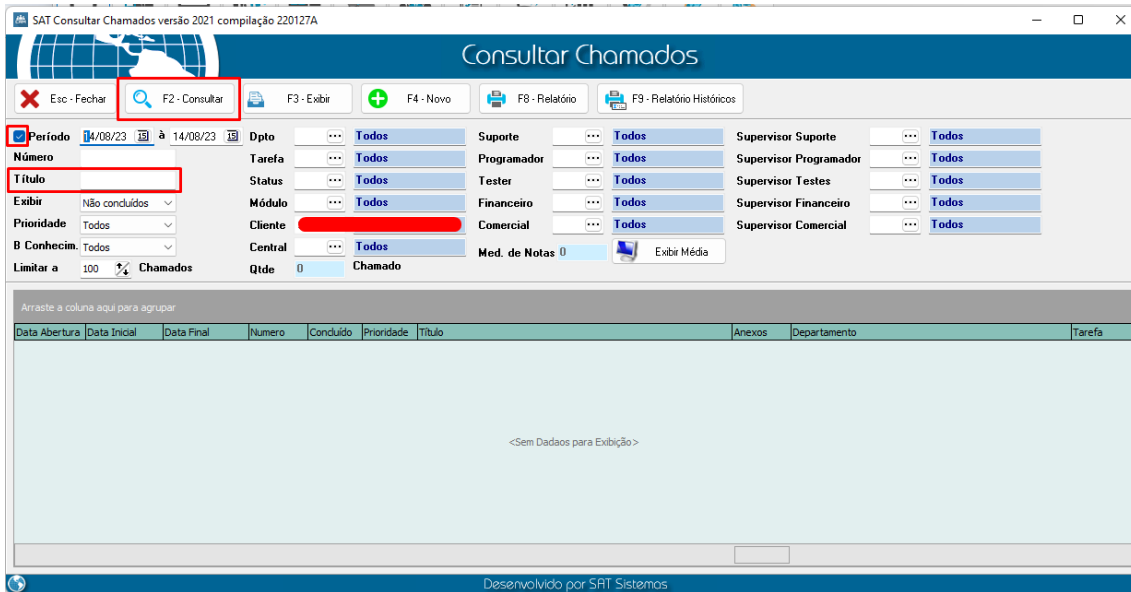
SAT Consultar Chamados versão 2021 compilação 220127A

Consultar Chamados

Esc - Fechar | F2 - Consultar | F3 - Exibir | F4 - Novo | F8 - Relatório | F9 - Relatório Históricos

Período 14/08/23 à 14/08/23
Número
Título
Exibir Não concluídos
Prioridade Todos
B Conhecim. Todos
Limitar a 100 Chamados

Dpto Todos
Tarefa Todos
Status Todos
Módulo Todos
Cliente
Central Todos
Qtde 0 Chamado

Suporte Todos
Programador Todos
Tester Todos
Financeiro Todos
Comercial Todos
Med. de Notas 0 Exibir Média

Supervisor Suporte Todos
Supervisor Programador Todos
Supervisor Testes Todos
Supervisor Financeiro Todos
Supervisor Comercial Todos

Arraste a coluna aqui para agrupar

| Data Abertura | Data Inicial | Data Final | Numero | Concluído | Prioridade | Título | Anexos | Departamento | Tarefa |
|---|---|---|---|---|---|---|---|---|---|

<Sem Dadaos para Exibição>

Desenvolvido por SAT Sistemas